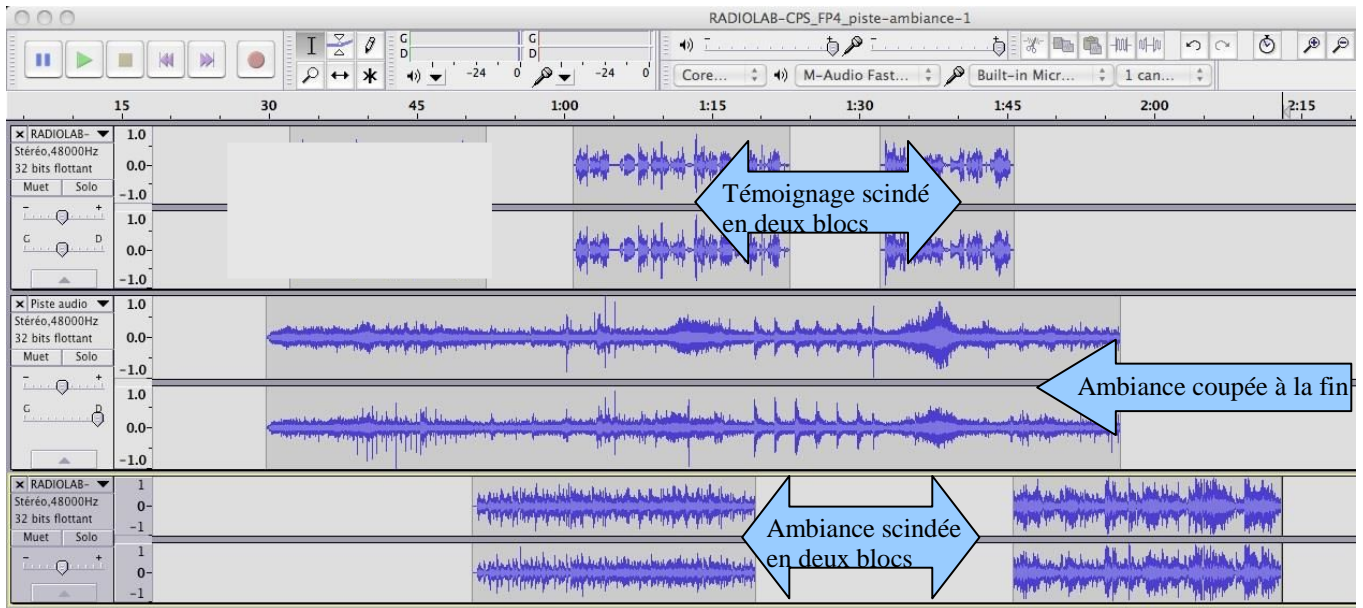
RADIOLAB-CPS_FP4_piste-ambiance-1

G
D
-24 0
G
D
-24 0
Core... M-Audio Fast... Built-in Micr... 1 can...

15 30 45 1:00 1:15 1:30 1:45 2:00 2:15

× RADIOLAB-
Stéréo,48000Hz
32 bits flottant
Muet Solo
G D
1.0
0.0-
-1.0
1.0
0.0-
-1.0

Témoignage scindé en deux blocs

× Piste audio
Stéréo,48000Hz
32 bits flottant
Muet Solo
G D
1.0
0.0-
-1.0
1.0
0.0-
-1.0

Ambiance coupée à la fin

× RADIOLAB-
Stéréo,48000Hz
32 bits flottant
Muet Solo
1
0-
-1
1
0-
-1

Ambiance scindée en deux blocs